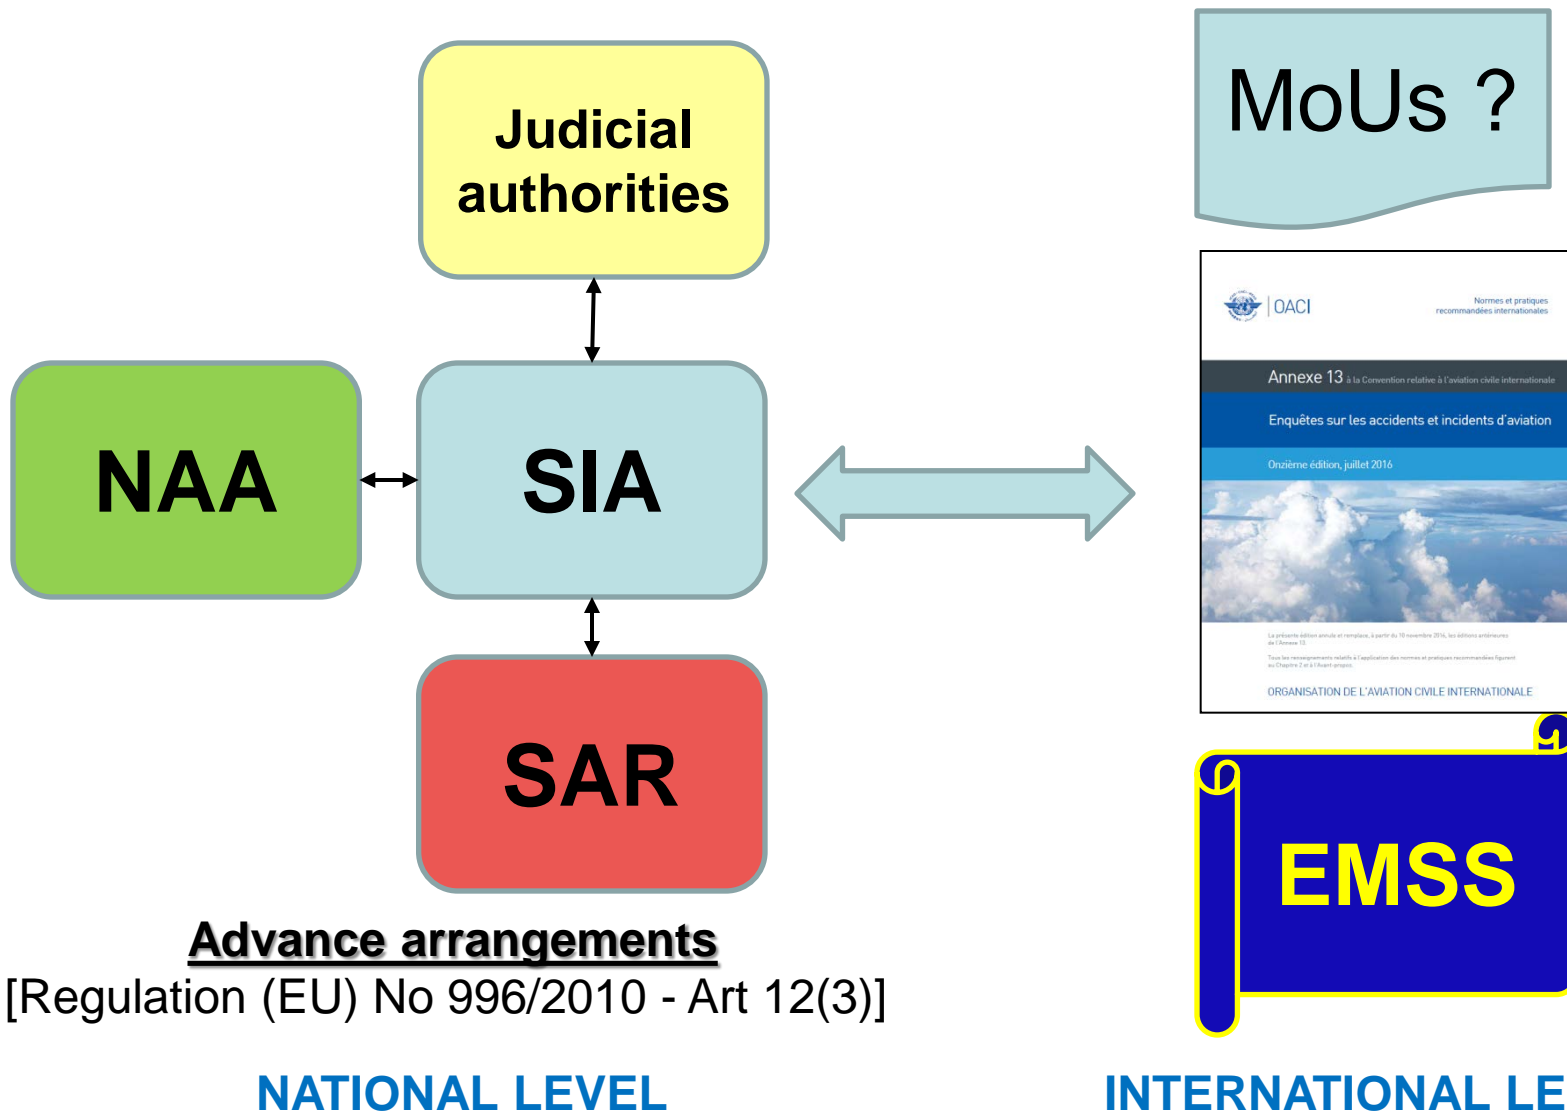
Judicial authorities

NAA

SIA

SAR

Advance arrangements
[Regulation (EU) No 996/2010 - Art 12(3)]

NATIONAL LEVEL

MoUs ?

OACI

Normes et pratiques recommandées internationales

Annexe 13 à la Convention relative à l'aviation civile internationale

Enquêtes sur les accidents et incidents d'aviation

Onzième édition, juillet 2016

La présente édition annule et remplace, à partir du 10 novembre 2016, les éditions antérieures de l'Annexe 13.

Tous les renseignements relatifs à l'application des normes et pratiques recommandées figurent au Chapitre 2 et à l'Avant-propos.

ORGANISATION DE L'AVIATION CIVILE INTERNATIONALE

EMSS

INTERNATIONAL LE